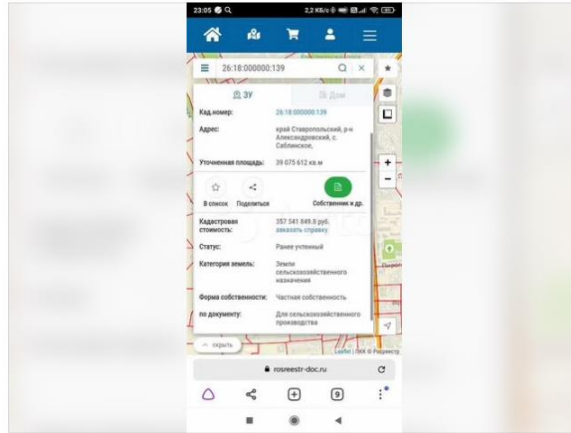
23:05
2,2 КБ/с

26:18:000000:139

ЗУ
Дом

Кад.номер: 26:18:000000:139

Адрес: край Ставропольский, р-н Александровский, с. Саблинское,

Уточненная площадь: 39 075 612 кв.м

В список
Поделиться
Собственник и др.

Кадастровая стоимость: 357 541 849.8 руб. заказать справку

Статус: Ранее учтенный

Категория земель: Земли сельскохозяйственного назначения

Форма собственности: Частная собственность

по документу: Для сельскохозяйственного производства

скрыть

Leaflet | ПКК © Росреестр

rosreestr-doc.ru

9